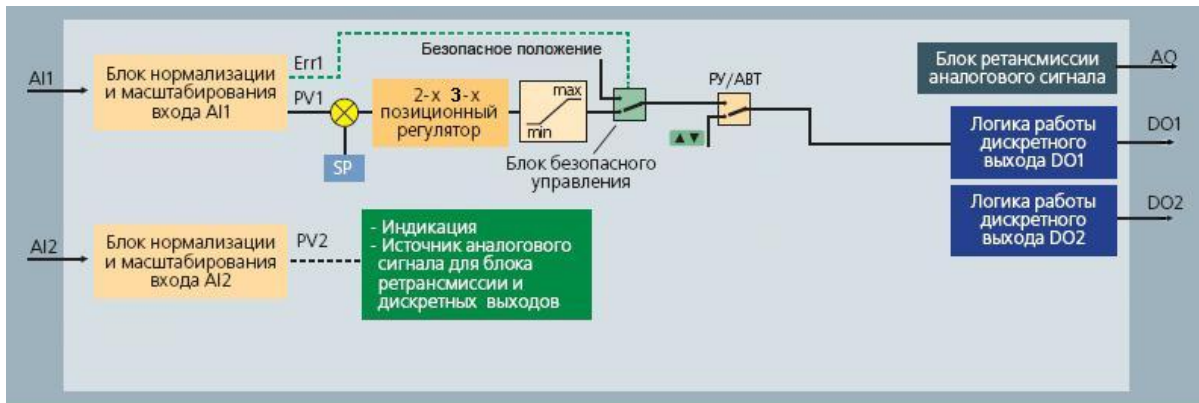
AI1

Блок нормализации и масштабирования входа AI1

Err1

PV1

SP

Безопасное положение

2-х 3-х позиционный регулятор

max

min

Блок безопасного управления

РУ/АВТ

▲▼

Блок ретансмиссии аналогового сигнала

AO

Логика работы дискретного выхода DO1

DO1

Логика работы дискретного выхода DO2

DO2

AI2

Блок нормализации и масштабирования входа AI2

PV2

- Индикация
- Источник аналогового сигнала для блока ретрансмиссии и дискретных выходов